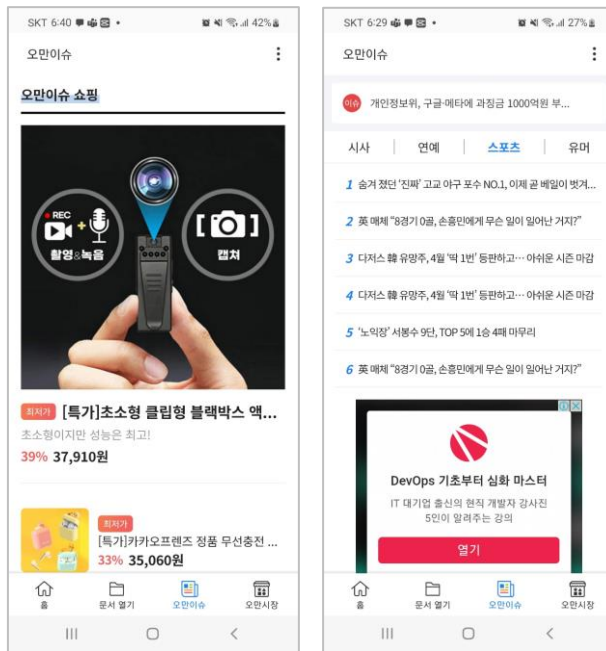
SKT 6:40 42%

오만이슈

오만이슈 쇼핑

REC
촬영&녹음

캡처

최저가 [특가]초소형 클립형 블랙박스 액...

초소형이지만 성능은 최고!

39% 37,910원

최저가 [특가]카카오프렌즈 정품 무선충전 ...

33% 35,060원

홈 문서 열기 오만이슈 오만시장

SKT 6:29 27%

오만이슈

이슈 개인정보위, 구글·메타에 과징금 1000억원 부...

시사 연예 스포츠 유머

1 숨겨 졌던 '진짜' 고교 야구 포수 NO.1, 이제 곧 베일이 벗겨...

2 英 매체 "8경기 0골, 손흥민에게 무슨 일이 일어난 거지?"

3 다저스 韓 유망주, 4월 '딱 1번' 등판하고… 아쉬운 시즌 마감

4 다저스 韓 유망주, 4월 '딱 1번' 등판하고… 아쉬운 시즌 마감

5 '노익장' 서봉수 9단, TOP 5에 1승 4패 마무리

6 英 매체 "8경기 0골, 손흥민에게 무슨 일이 일어난 거지?"

DevOps 기초부터 심화 마스터

IT 대기업 출신의 현직 개발자 강사진 5인이 알려주는 강의

열기

홈 문서 열기 오만이슈 오만시장